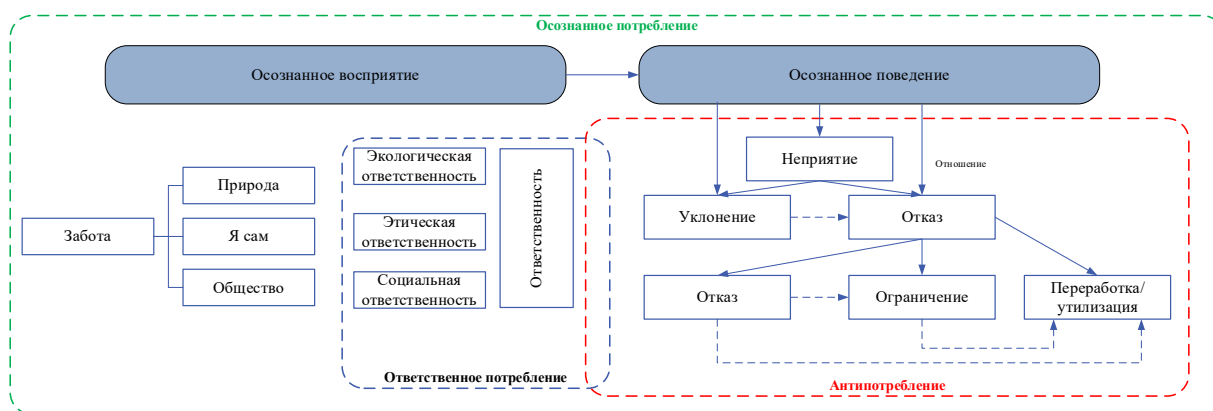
Осознанное потребление

Осознанное восприятие

Осознанное поведение

Неприятие

Отношение

Природа

Забота

Я сам

Общество

Экологическая ответственность

Этическая ответственность

Социальная ответственность

Ответственность

Ответственное потребление

Уклонение

Отказ

Отказ

Ограничение

Переработка/ утилизация

Антипотребление